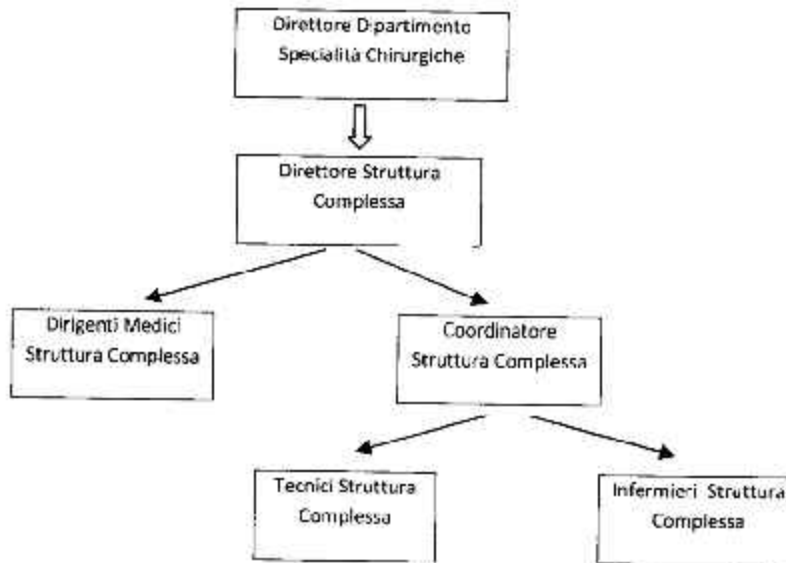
Direttore Dipartimento Specialità Chirurgiche

Direttore Struttura Complessa

Dirigenti Medici Struttura Complessa

Coordinatore Struttura Complessa

Tecnici Struttura Complessa

Infermieri Struttura Complessa